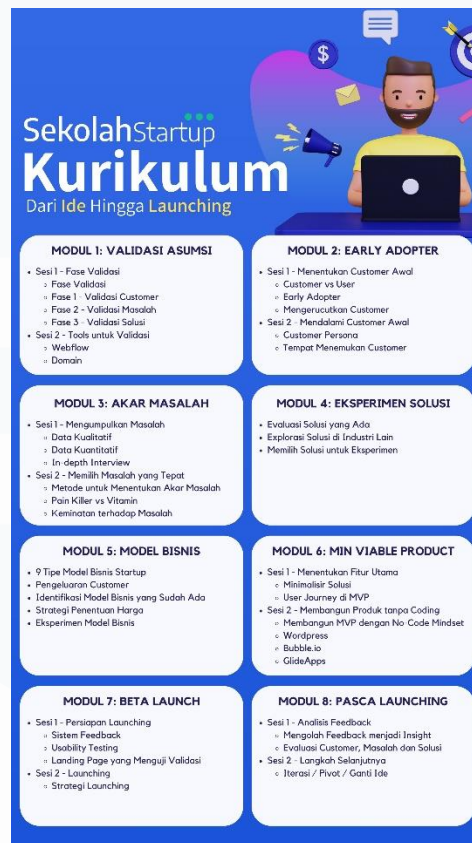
SekolahStartup
Kurikulum
Dari Ide Hingga Launching

MODUL 1: VALIDASI ASUMSI

- Sesi 1 - Fase Validasi
  - Fase Validasi
  - Fase 1 - Validasi Customer
  - Fase 2 - Validasi Masalah
  - Fase 3 - Validasi Solusi
- Sesi 2 - Tools untuk Validasi
  - Webflow
  - Domain

MODUL 2: EARLY ADOPTER

- Sesi 1 - Menentukan Customer Awal
  - Customer vs User
  - Early Adopter
  - Mengerucutkan Customer
- Sesi 2 - Mendalami Customer Awal
  - Customer Persona
  - Tempat Menemukan Customer

MODUL 3: AKAR MASALAH

- Sesi 1 - Mengumpulkan Masalah
  - Data Kualitatif
  - Data Kuantitatif
  - In-depth Interview
- Sesi 2 - Memilih Masalah yang Tepat
  - Metode untuk Menentukan Akar Masalah
  - Pain Killer vs Vitamin
  - Keminatan terhadap Masalah

MODUL 4: EKSPERIMEN SOLUSI

- Evaluasi Solusi yang Ada
- Explorasi Solusi di Industri Lain
- Memilih Solusi untuk Eksperimen

MODUL 5: MODEL BISNIS

- 9 Tipe Model Bisnis Startup
- Pengeluaran Customer
- Identifikasi Model Bisnis yang Sudah Ada
- Strategi Penentuan Harga
- Eksperimen Model Bisnis

MODUL 6: MIN VIABLE PRODUCT

- Sesi 1 - Menentukan Fitur Utama
  - Minimalisir Solusi
  - User Journey di MVP
- Sesi 2 - Membangun Produk tanpa Coding
  - Membangun MVP dengan No Code Mindset
  - Wordpress
  - Bubble.io
  - GlideApps

MODUL 7: BETA LAUNCH

- Sesi 1 - Persiapan Launching
  - Sistem Feedback
  - Usability Testing
  - Landing Page yang Menguji Validasi
- Sesi 2 - Launching
  - Strategi Launching

MODUL 8: PASCA LAUNCHING

- Sesi 1 - Analisis Feedback
  - Mengolah Feedback menjadi Insight
  - Evaluasi Customer, Masalah dan Solusi
- Sesi 2 - Langkah Selanjutnya
  - Iterasi / Pivot / Ganti Ide